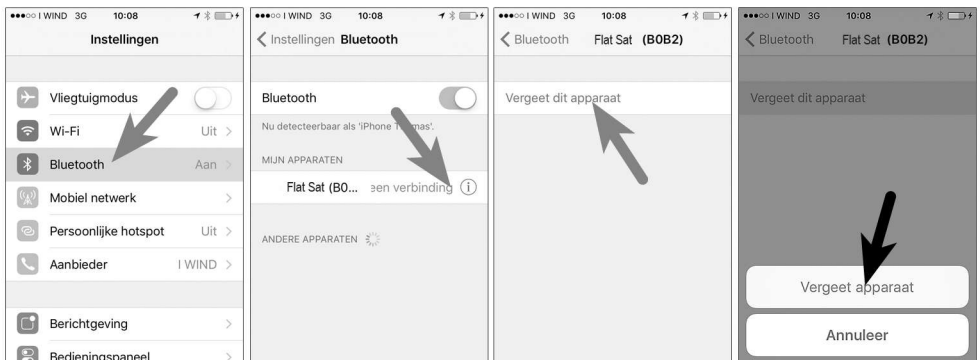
●●●○○ I WIND 3G 10:08

Instellingen

Vliegtuigmodus

Wi-Fi Uit >

Bluetooth Aan >

Mobiel netwerk >

Persoonlijke hotspot Uit >

Aanbieder I WIND >

Berichtgeving >

Bedieningspaneel >

●●●○○ I WIND 3G 10:08

< Instellingen Bluetooth

Bluetooth

Nu detecteerbaar als 'iPhone T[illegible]mas'.

MIJN APPARATEN

Flat Sat (B0... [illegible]een verbinding (i)

ANDERE APPARATEN

●●●○○ I WIND 3G 10:08

< Bluetooth Flat Sat (B0B2)

Vergeet dit apparaat

●●●○○ I WIND 3G 10:08

< Bluetooth Flat Sat (B0B2)

Vergeet dit apparaat

Vergeet apparaat

Annuleer